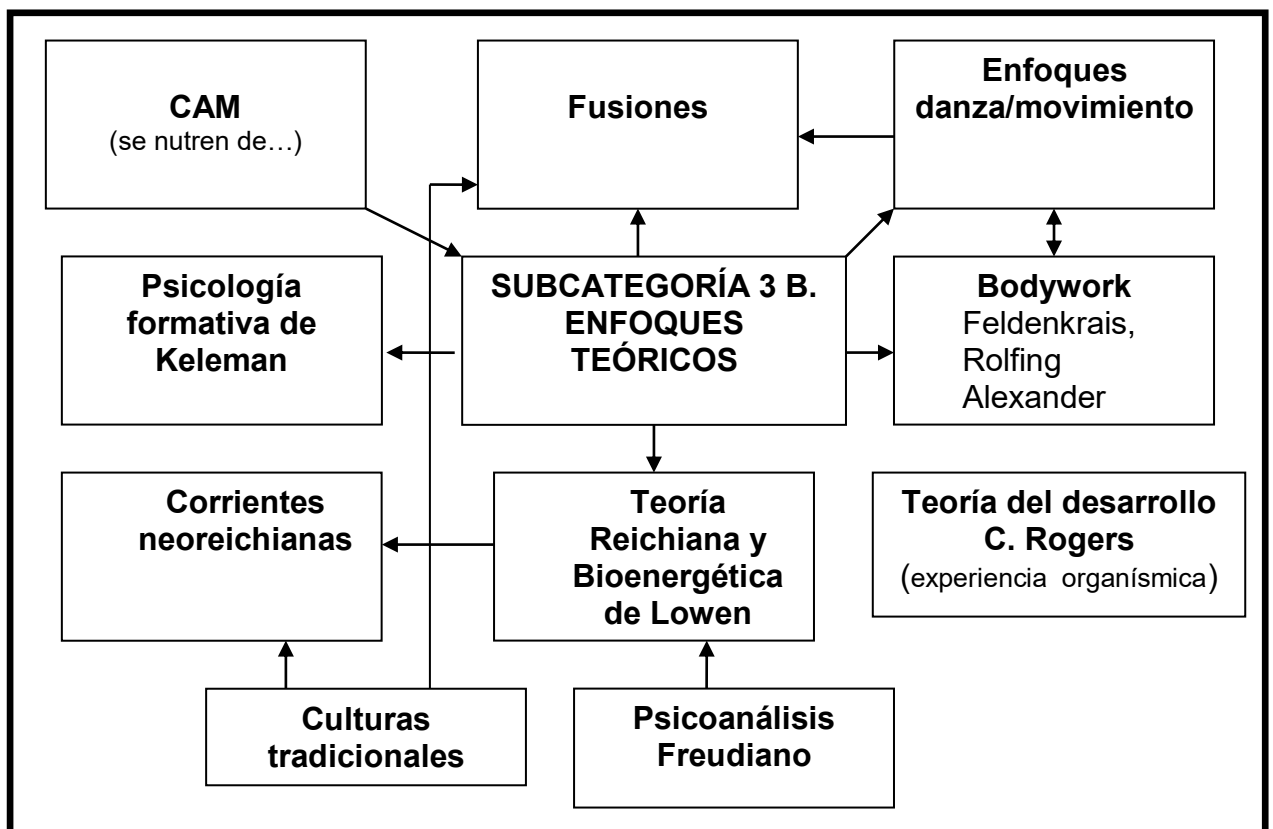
CAM
(se nutren de…)

Fusiones

Enfoques danza/movimiento

Psicología formativa de Keleman

SUBCATEGORÍA 3 B. ENFOQUES TEÓRICOS

Bodywork
Feldenkrais,
Rolfing
Alexander

Corrientes neoreichianas

Teoría Reichiana y Bioenergética de Lowen

Teoría del desarrollo C. Rogers
(experiencia organísmica)

Culturas tradicionales

Psicoanálisis Freudiano